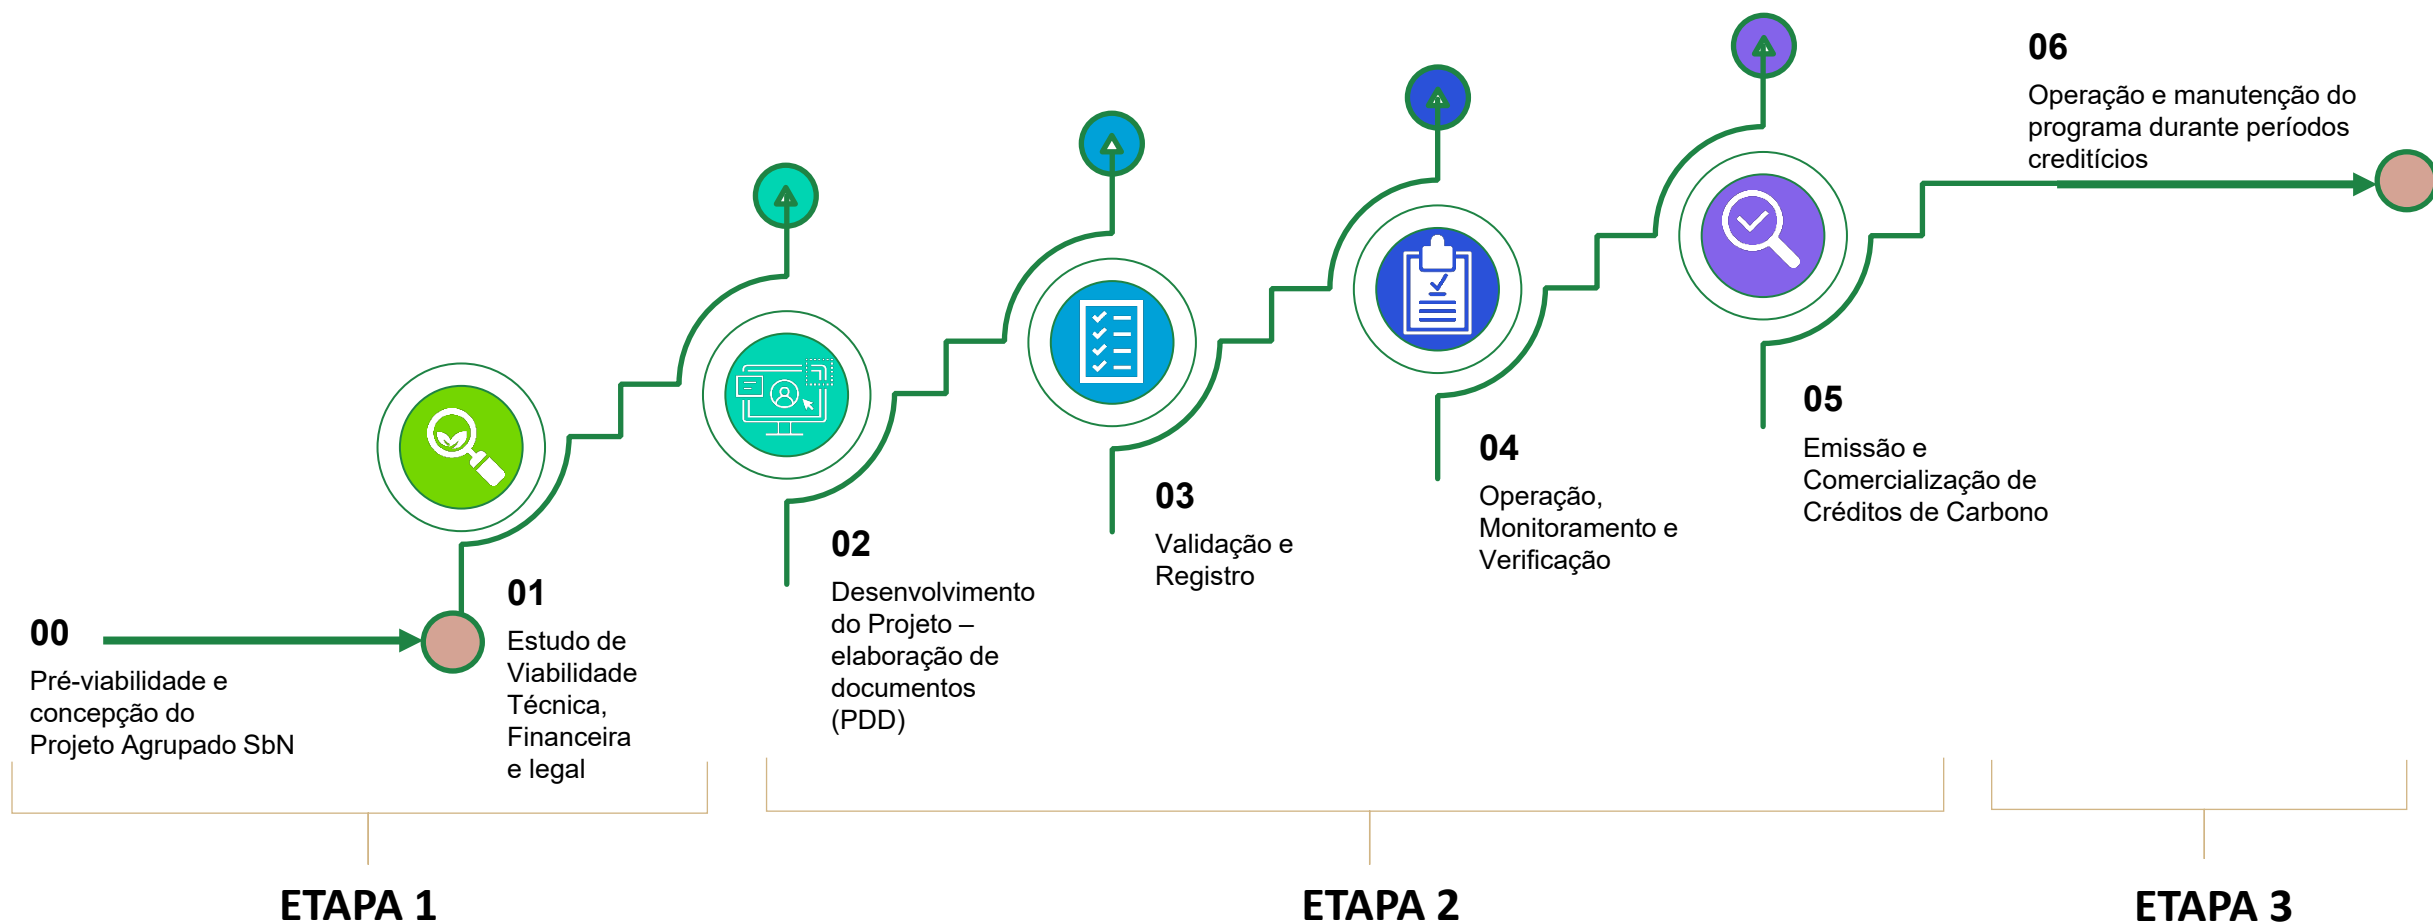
00
Pré-viabilidade e concepção do Projeto Agrupado SbN

01
Estudo de Viabilidade Técnica, Financeira e legal

02
Desenvolvimento do Projeto – elaboração de documentos (PDD)

03
Validação e Registro

04
Operação, Monitoramento e Verificação

05
Emissão e Comercialização de Créditos de Carbono

06
Operação e manutenção do programa durante períodos creditícios

ETAPA 1

ETAPA 2

ETAPA 3